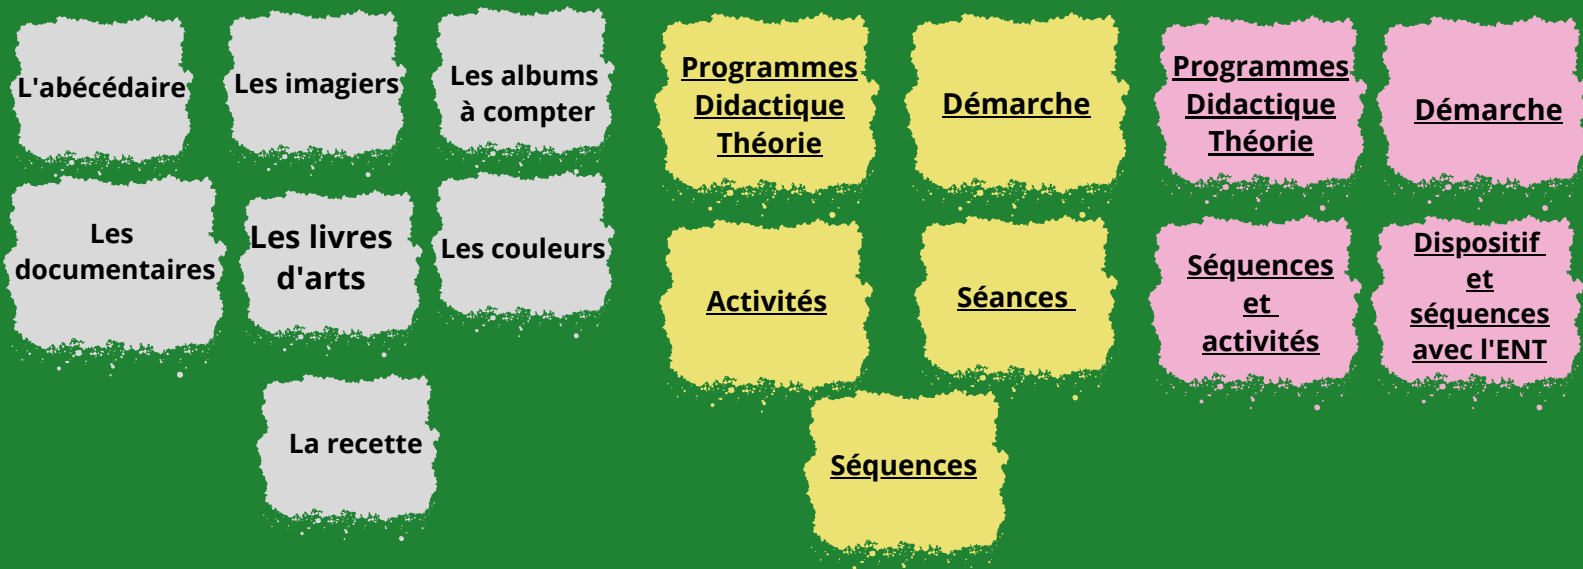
L'abécédaire

Les imagiers

Les albums à compter

Les documentaires

Les livres d'arts

Les couleurs

La recette

Programmes Didactique Théorie

Démarche

Activités

Séances

Séquences

Programmes Didactique Théorie

Démarche

Séquences et activités

Dispositif et séquences avec l'ENT